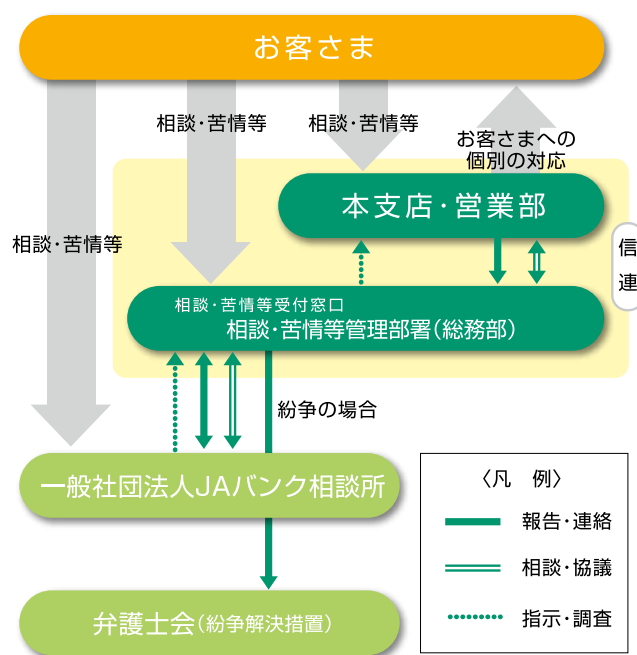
お客さま

相談・苦情等

相談・苦情等

相談・苦情等

お客さまへの個別の対応

本支店・営業部

信

連

相談・苦情等受付窓口
相談・苦情等管理部署(総務部)

紛争の場合

一般社団法人JAバンク相談所

弁護士会(紛争解決措置)

〈凡 例〉
報告・連絡
相談・協議
指示・調査